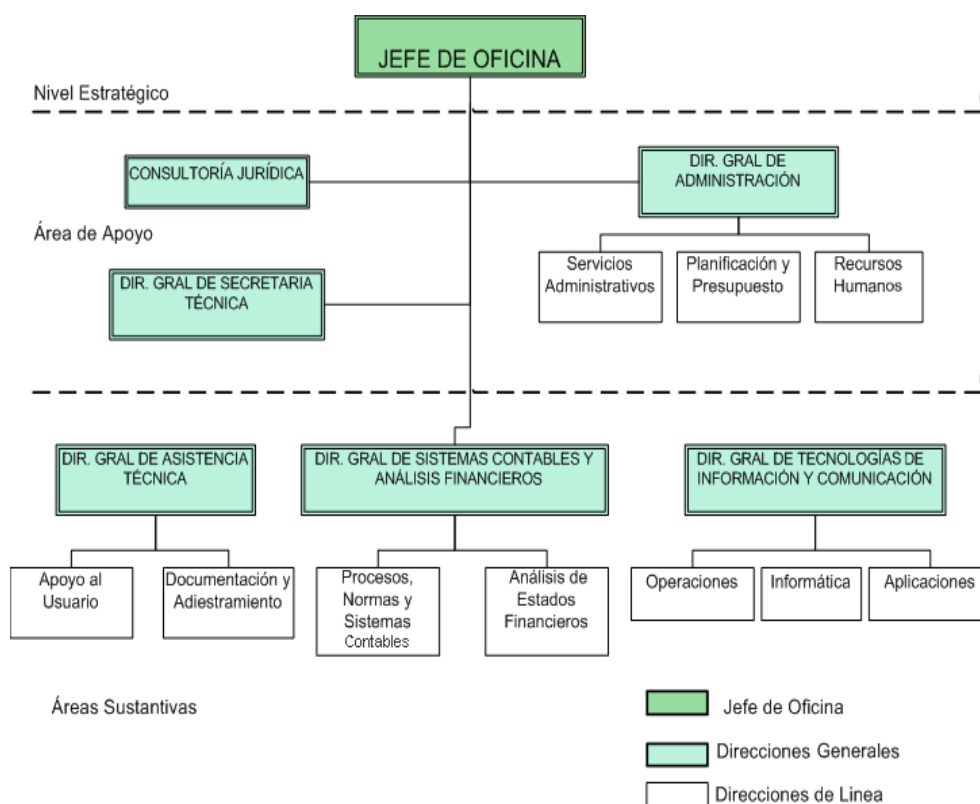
JEFE DE OFICINA

Nivel Estratégico

CONSULTORÍA JURÍDICA

DIR. GRAL DE ADMINISTRACIÓN

Área de Apoyo

Servicios Administrativos

Planificación y Presupuesto

Recursos Humanos

DIR. GRAL DE SECRETARIA TÉCNICA

DIR. GRAL DE ASISTENCIA TÉCNICA

DIR. GRAL DE SISTEMAS CONTABLES Y ANÁLISIS FINANCIEROS

DIR. GRAL DE TECNOLOGÍAS DE INFORMACIÓN Y COMUNICACIÓN

Apoyo al Usuario

Documentación y Adiestramiento

Procesos, Normas y Sistemas Contables

Análisis de Estados Financieros

Operaciones

Informática

Aplicaciones

Áreas Sustantivas

Jefe de Oficina

Direcciones Generales

Direcciones de Linea